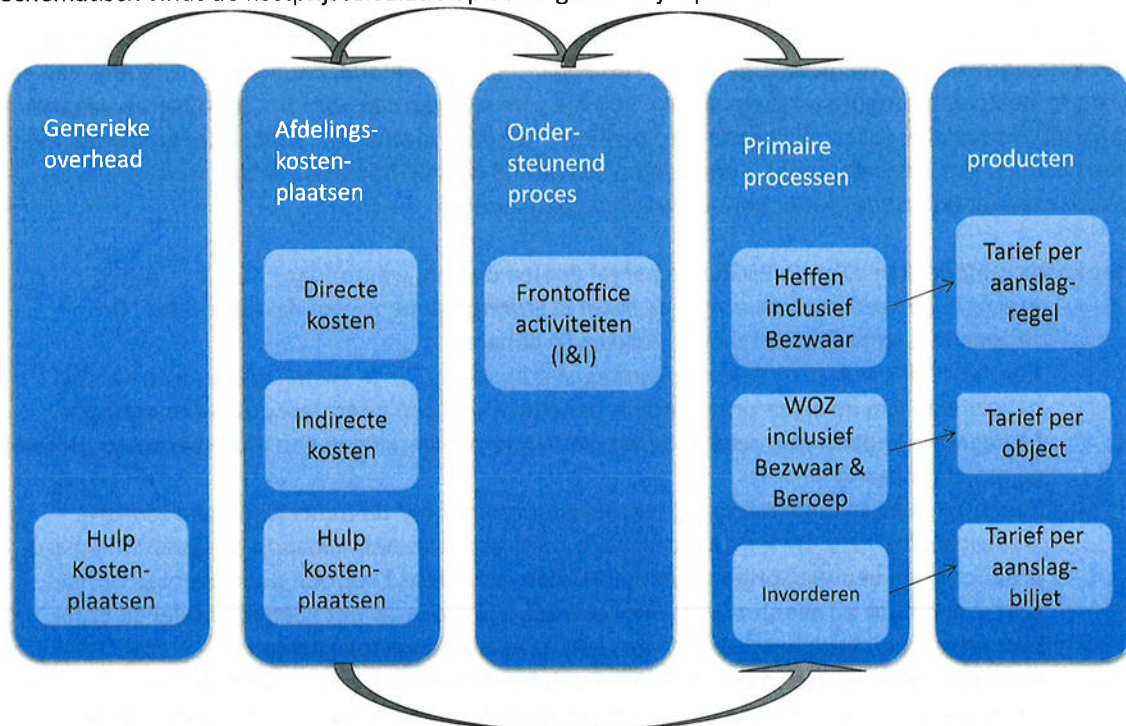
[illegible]

Generieke overhead

Hulp Kostenplaatsen

Afdelingskostenplaatsen

Directe kosten

Indirecte kosten

Hulp kostenplaatsen

Ondersteunend proces

Frontoffice activiteiten (I&I)

Primaire processen

Heffen inclusief Bezwaar

WOZ inclusief Bezwaar & Beroep

Invorderen

producten

Tarief per aanslagregel

Tarief per object

Tarief per aanslagbiljet